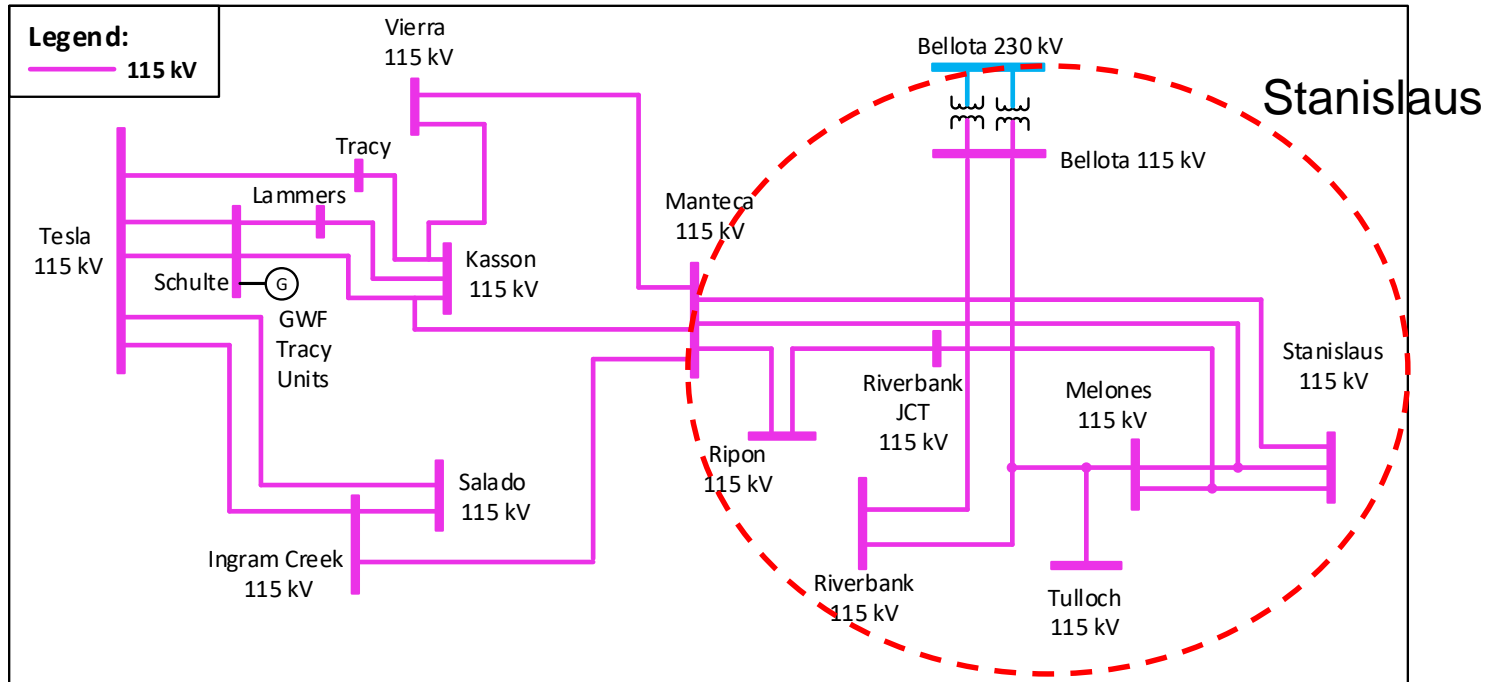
Legend:
115 kV

Vierra
115 kV

Bellota 230 kV

Stanislaus

Bellota 115 kV

Tracy

Lammers

Manteca
115 kV

Tesla
115 kV

Kasson
115 kV

Schulte

G

GWF
Tracy
Units

Stanislaus
115 kV

Riverbank
JCT
115 kV

Melones
115 kV

Ripon
115 kV

Salado
115 kV

Ingram Creek
115 kV

Riverbank
115 kV

Tulloch
115 kV